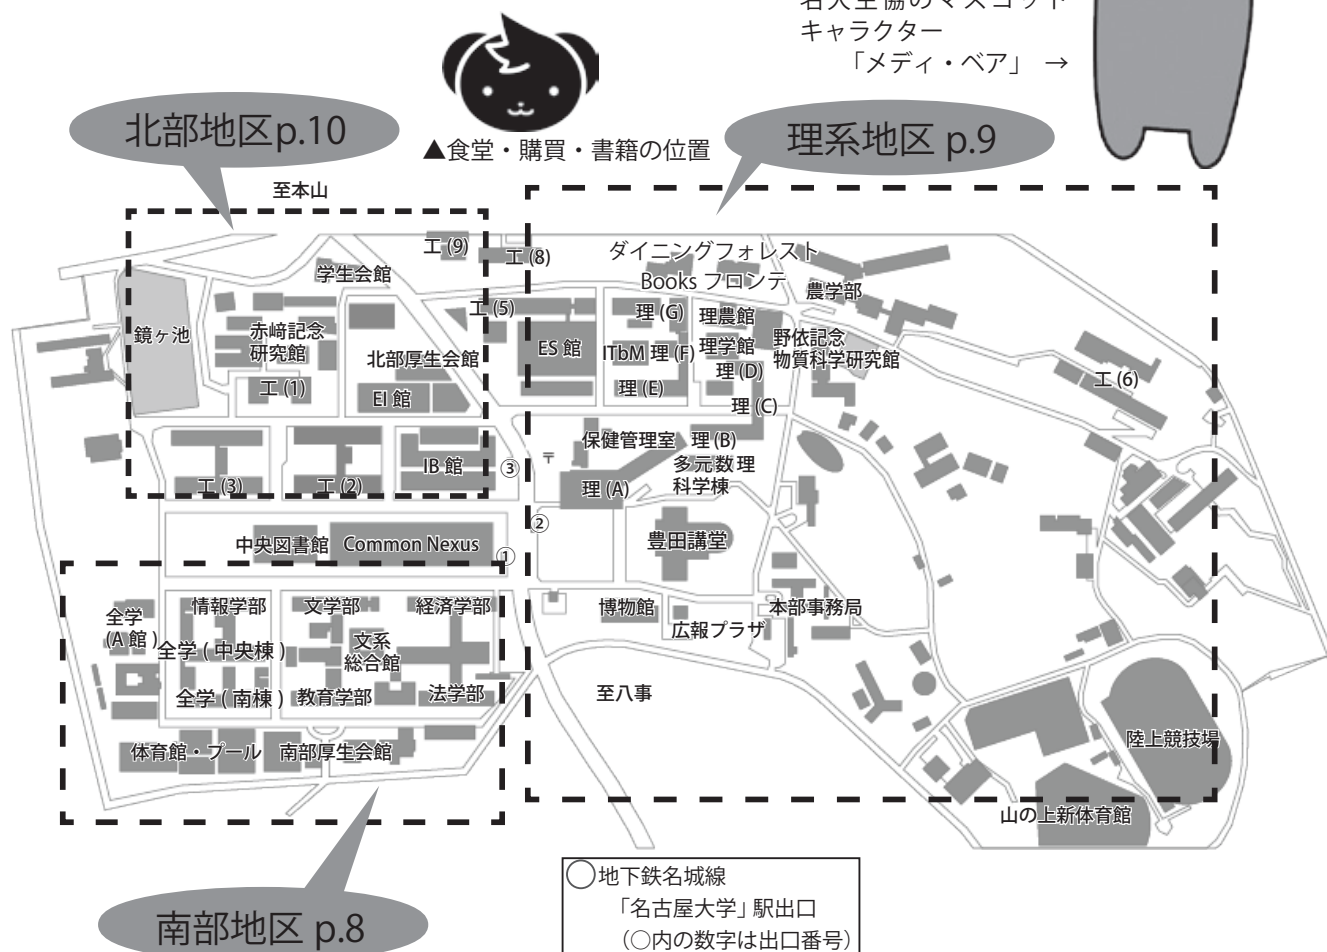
名大生協のマスコット
キャラクター
「メディ・ベア」 →

▲食堂・購買・書籍の位置

北部地区p.10

理系地区 p.9

至本山

工 (9)
工 (8)
ダイニングフォレスト
Books フロンテ
学生会館
工 (5)
農学部
理 (G)
理農館
鏡ヶ池
赤崎記念研究館
ES 館
ITbM
理 (F)
理学館
野依記念物質科学研究館
北部厚生会館
理 (D)
工 (6)
工 (1)
理 (E)
EI 館
理 (C)
保健管理室
理 (B)
IB 館
③
多元数理科学棟
工 (3)
工 (2)
理 (A)
②
中央図書館
Common Nexus
豊田講堂
①
全学 (A 館)
情報学部
文学部
経済学部
博物館
本部事務局
全学 ( 中央棟 )
文系総合館
広報プラザ
全学 ( 南棟 )
教育学部
法学部
至八事
陸上競技場
体育館・プール
南部厚生会館
山の上新体育館

南部地区 p.8

◯地下鉄名城線
「名古屋大学」駅出口
(○内の数字は出口番号)